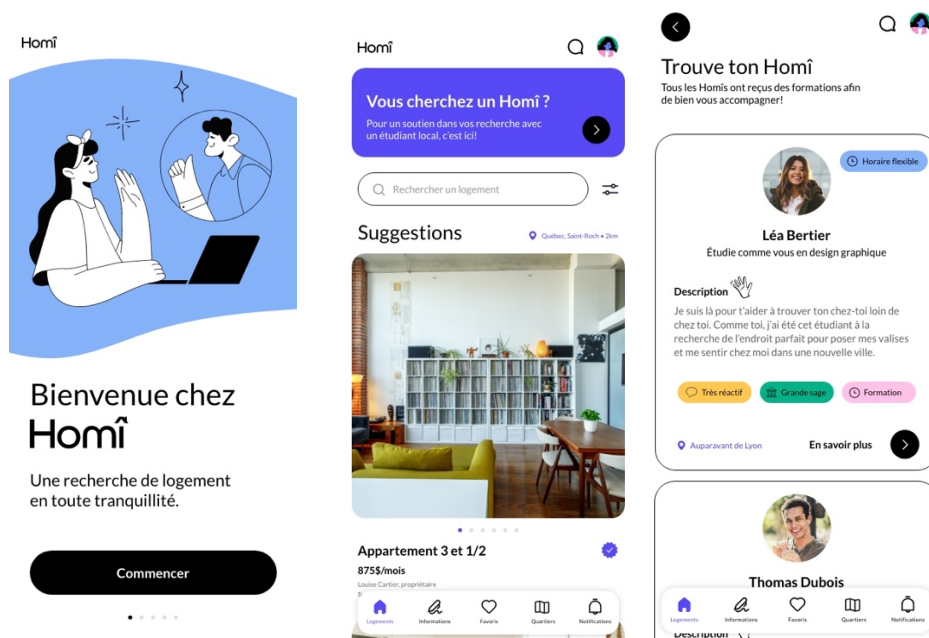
Homî

Bienvenue chez
Homî

Une recherche de logement en toute tranquillité.

Commencer

Homî

Vous cherchez un Homî ?
Pour un soutien dans vos recherche avec un étudiant local, c'est ici!

Rechercher un logement

Suggestions

Quebec, Saint-Roch • 2km

Appartement 3 et 1/2
875$/mois
Louise Cartier, propriétaire

Logements Informations Favoris Quartiers Notifications

Trouve ton Homî
Tous les Homîs ont reçus des formations afin de bien vous accompagner!

Horaire flexible

Léa Bertier
Étudie comme vous en design graphique

Description
Je suis là pour t'aider à trouver ton chez-toi loin de chez toi. Comme toi, j'ai été cet étudiant à la recherche de l'endroit parfait pour poser mes valises et me sentir chez moi dans une nouvelle ville.

Très réactif Grande sage Formation

Auparavant de Lyon

En savoir plus

Thomas Dubois

Description

Logements Informations Favoris Quartiers Notifications